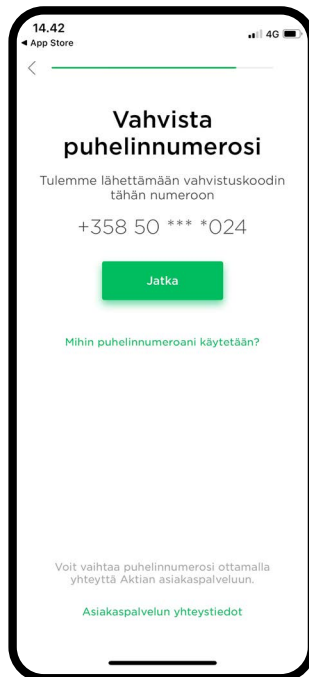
14.42
◂ App Store
4G

<

Vahvista puhelinnumerosi

Tulemme lähettämään vahvistuskoodin tähän numeroon

+358 50 *** *024

Jatka

Mihin puhelinnumeroani käytetään?

Voit vaihtaa puhelinnumerosi ottamalla yhteyttä Aktian asiakaspalveluun.

Asiakaspalvelun yhteystiedot